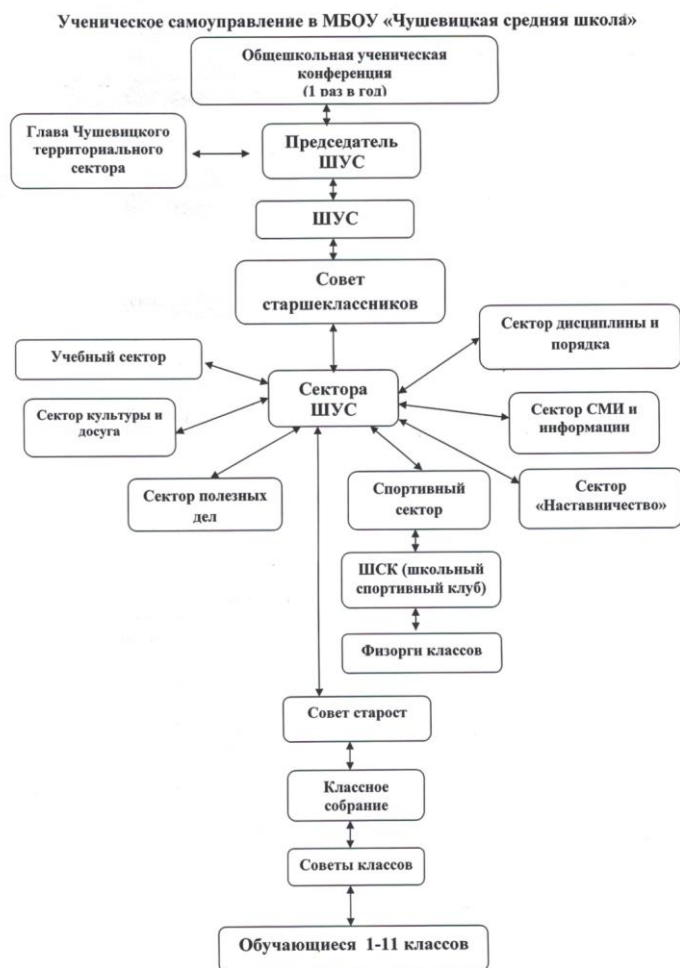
Ученическое самоуправление в МБОУ «Чушевицкая средняя школа»

Общешкольная ученическая конференция (1 раз в год)

Глава Чушевицкого территориального сектора

Председатель ШУС

ШУС

Совет старшеклассников

Сектор дисциплины и порядка

Учебный сектор

Сектора ШУС

Сектор культуры и досуга

Сектор СМИ и информации

Сектор полезных дел

Спортивный сектор

Сектор «Наставничество»

ШСК (школьный спортивный клуб)

Физорги классов

Совет старост

Классное собрание

Советы классов

Обучающиеся 1-11 классов